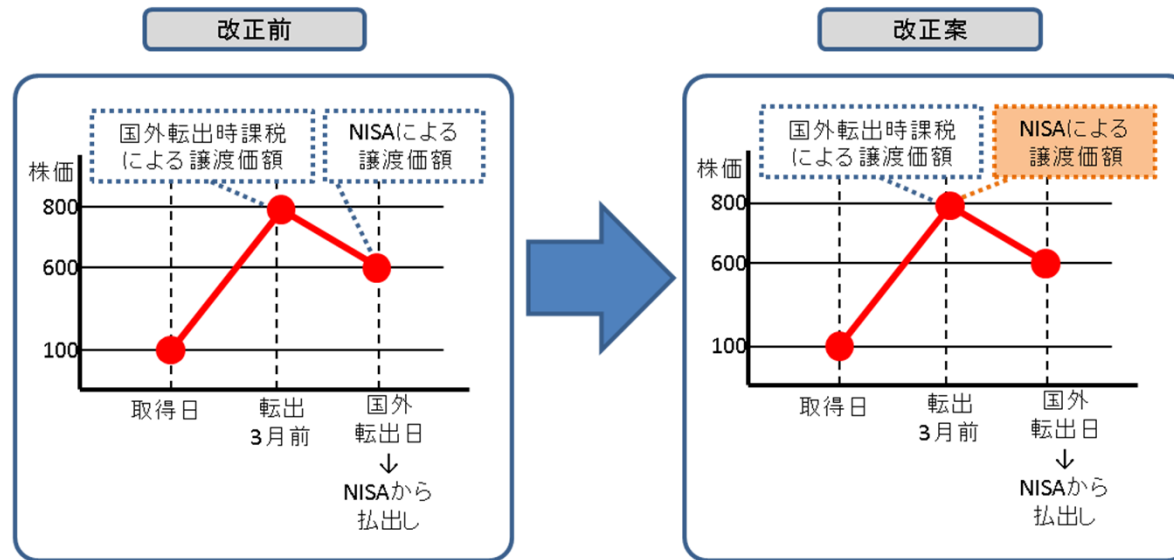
改正前

国外転出時課税による譲渡価額

NISAによる譲渡価額

株価

800

600

100

取得日

転出
3月前

国外
転出日
↓
NISAから
払出し

改正案

国外転出時課税による譲渡価額

NISAによる譲渡価額

株価

800

600

100

取得日

転出
3月前

国外
転出日
↓
NISAから
払出し